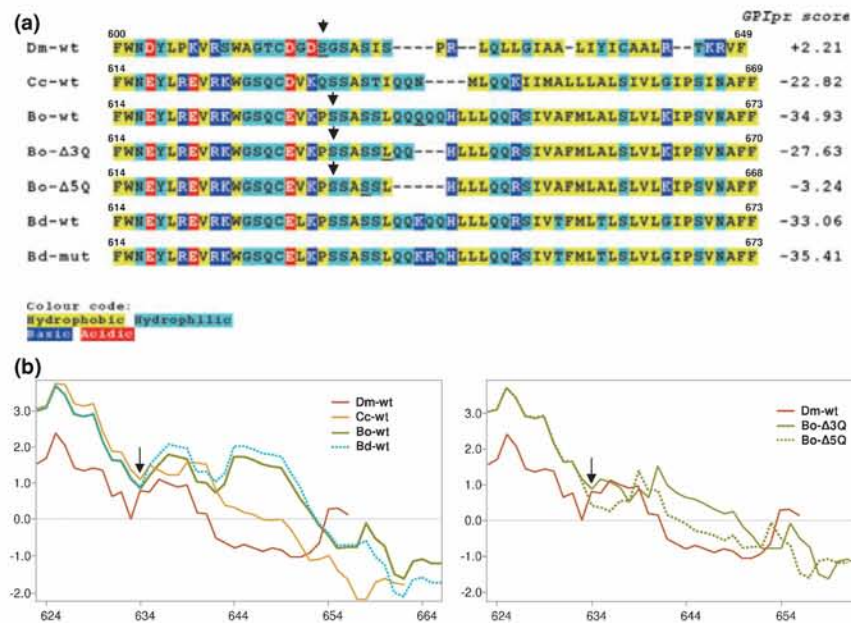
(a)

GPIpr score

| | | | | |
|---|---|---|---|---|
| Dm-wt | 600 | FWNDYLPKVRSWAGTCDGDSGSASIS----PR--LQLLGIAA-LIYICAALR--TKRVF | 649 | +2.21 |
| Cc-wt | 614 | FWNEYLREVRKWGSQCDVKQSSASTIQQN----MLQQKIIMALLLALSIVLGIPSINAFF | 669 | -22.82 |
| Bo-wt | 614 | FWNEYLREVRKWGSQCEVKPSSASSLQQQQQHLLLQQRSIVAFMLALSLVLKIPSVNAFF | 673 | -34.93 |
| Bo-Δ3Q | 614 | FWNEYLREVRKWGSQCEVKPSSASSLQQ---HLLLQQRSIVAFMLALSLVLKIPSVNAFF | 670 | -27.63 |
| Bo-Δ5Q | 614 | FWNEYLREVRKWGSQCEVKPSSASSL-----HLLLQQRSIVAFMLALSLVLKIPSVNAFF | 668 | -3.24 |
| Bd-wt | 614 | FWNEYLREVRKWGSQCELKPSSASSLQQKQQHLLLQQRSIVTFMLTLSLVLGIPSVNAFF | 673 | -33.06 |
| Bd-mut | 614 | FWNEYLREVRKWGSQCELKPSSASSLQQKRQHLLLQQRSIVTFMLTLSLVLGIPSVNAFF | 673 | -35.41 |

Colour code:
Hydrophobic Hydrophilic
Basic Acidic

(b)

Dm-wt
Cc-wt
Bo-wt
Bd-wt

3.0
2.0
1.0
0.0
-1.0
-2.0
624 634 644 654 664

Dm-wt
Bo-Δ3Q
Bo-Δ5Q

3.0
2.0
1.0
0.0
-1.0
-2.0
624 634 644 654